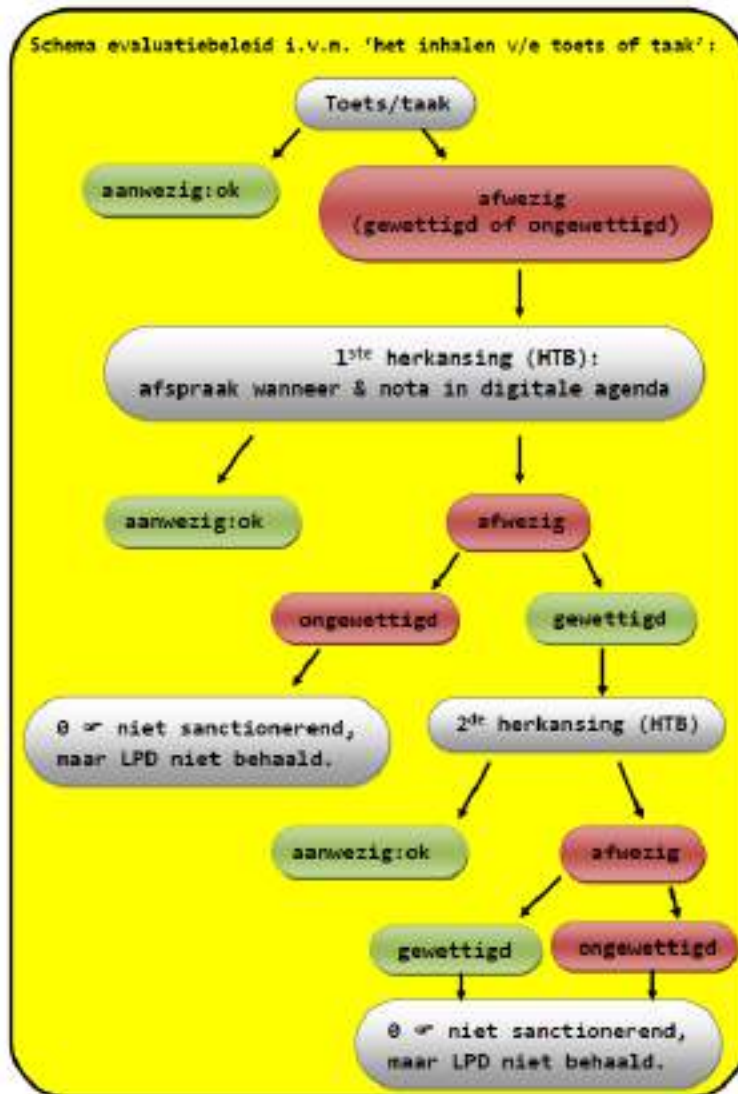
Schema evaluatiebeleid i.v.m. 'het inhalen v/e toets of taak':

Toets/taak

aanwezig:ok

afwezig (gewettigd of ongewettigd)

$1^{ste}$ herkansing (HTB): afspraak wanneer & nota in digitale agenda

aanwezig:ok

afwezig

ongewettigd

gewettigd

0 ☞ niet sanctionerend, maar LPD niet behaald.

$2^{de}$ herkansing (HTB)

aanwezig:ok

afwezig

gewettigd

ongewettigd

0 ☞ niet sanctionerend, maar LPD niet behaald.